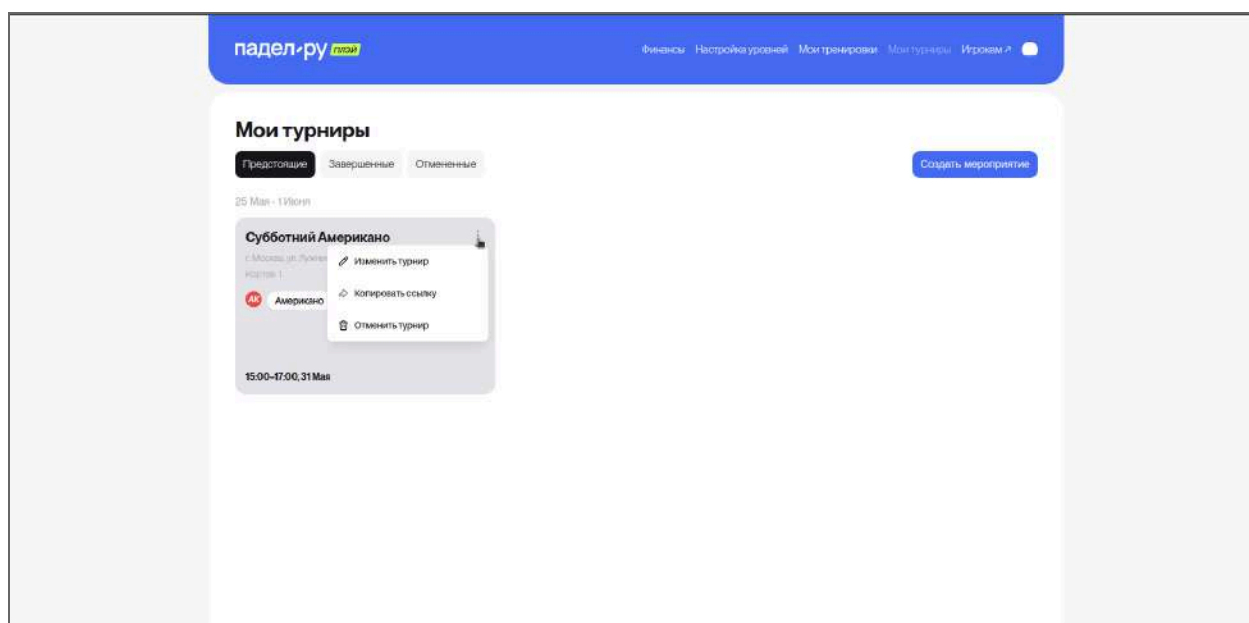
падел-ру плэй

Финансы Настройка уровней Мои тренировки Мои турниры Игрокам ↗

Мои турниры

Предстоящие Завершенные Отмененные

Создать мероприятие

25 Мая - 1 Июня

Субботний Американо

г. Москва, ул. Лужн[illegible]

Корт 1

АК Американо

Изменить турнир

Копировать ссылку

Отменить турнир

15:00–17:00, 31 Мая